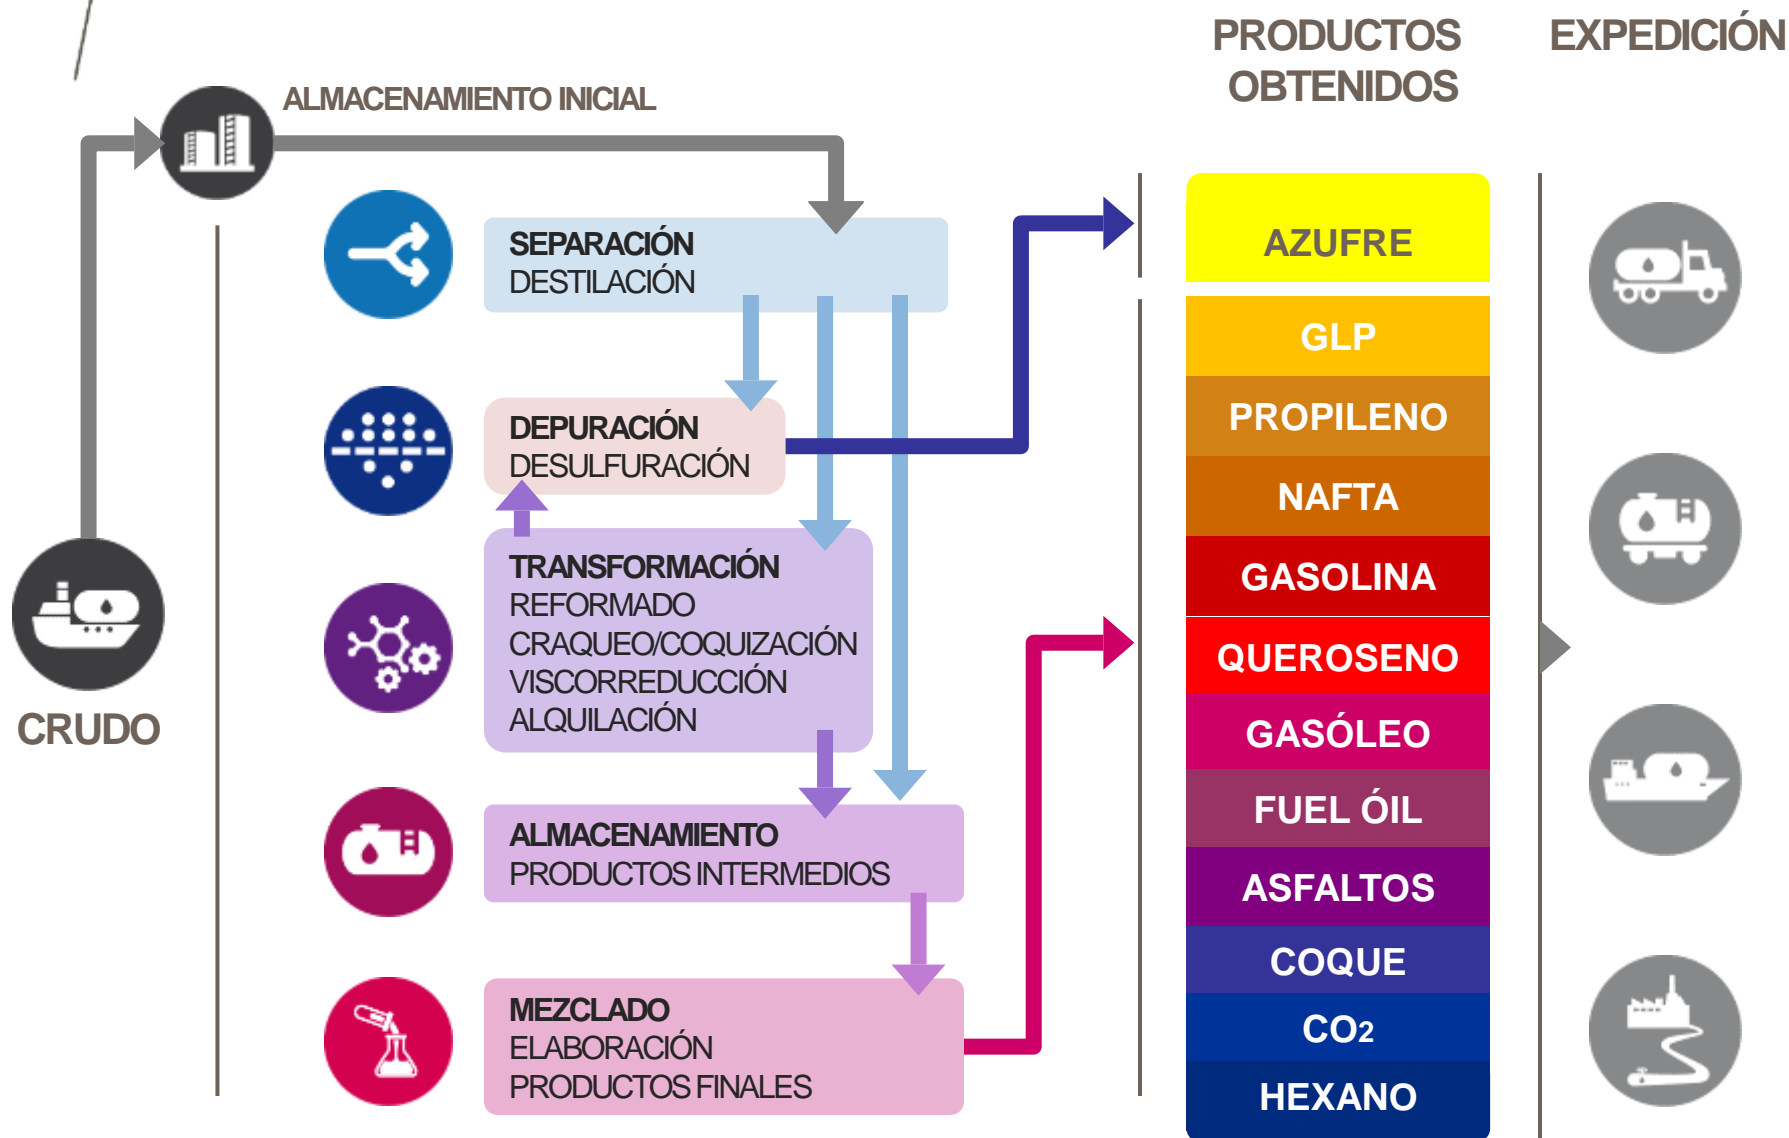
PRODUCTOS OBTENIDOS

EXPEDICIÓN

ALMACENAMIENTO INICIAL

SEPARACIÓN
DESTILACIÓN

DEPURACIÓN
DESULFURACIÓN

TRANSFORMACIÓN
REFORMADO
CRAQUEO/COQUIZACIÓN
VISCORREDUCCIÓN
ALQUILACIÓN

ALMACENAMIENTO
PRODUCTOS INTERMEDIOS

MEZCLADO
ELABORACIÓN
PRODUCTOS FINALES

CRUDO

AZUFRE
GLP
PROPILENO
NAFTA
GASOLINA
QUEROSENO
GASÓLEO
FUEL ÓIL
ASFALTOS
COQUE
$CO_2$
HEXANO